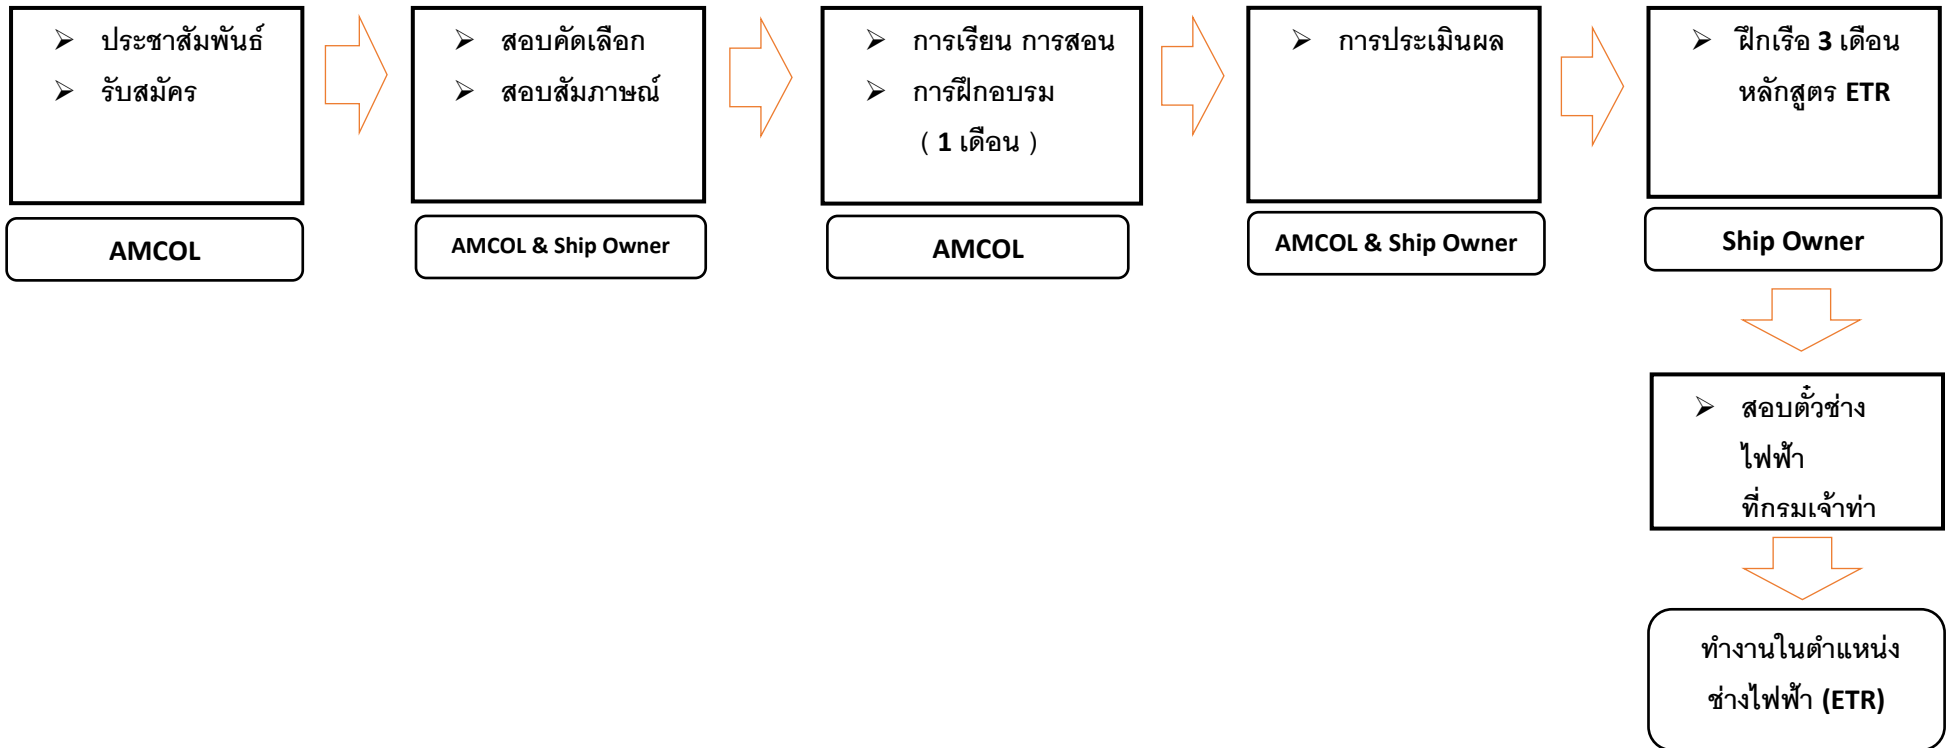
➢ ประชาสัมพันธ์
➢ รับสมัคร

AMCOL

➢ สอบคัดเลือก
➢ สอบสัมภาษณ์

AMCOL & Ship Owner

➢ การเรียน การสอน
➢ การฝึกอบรม
( 1 เดือน )

AMCOL

➢ การประเมินผล

AMCOL & Ship Owner

➢ ฝึกเรือ 3 เดือน
หลักสูตร ETR

Ship Owner

➢ สอบตั๋วช่าง
ไฟฟ้า
ที่กรมเจ้าท่า

ทำงานในตำแหน่ง
ช่างไฟฟ้า (ETR)